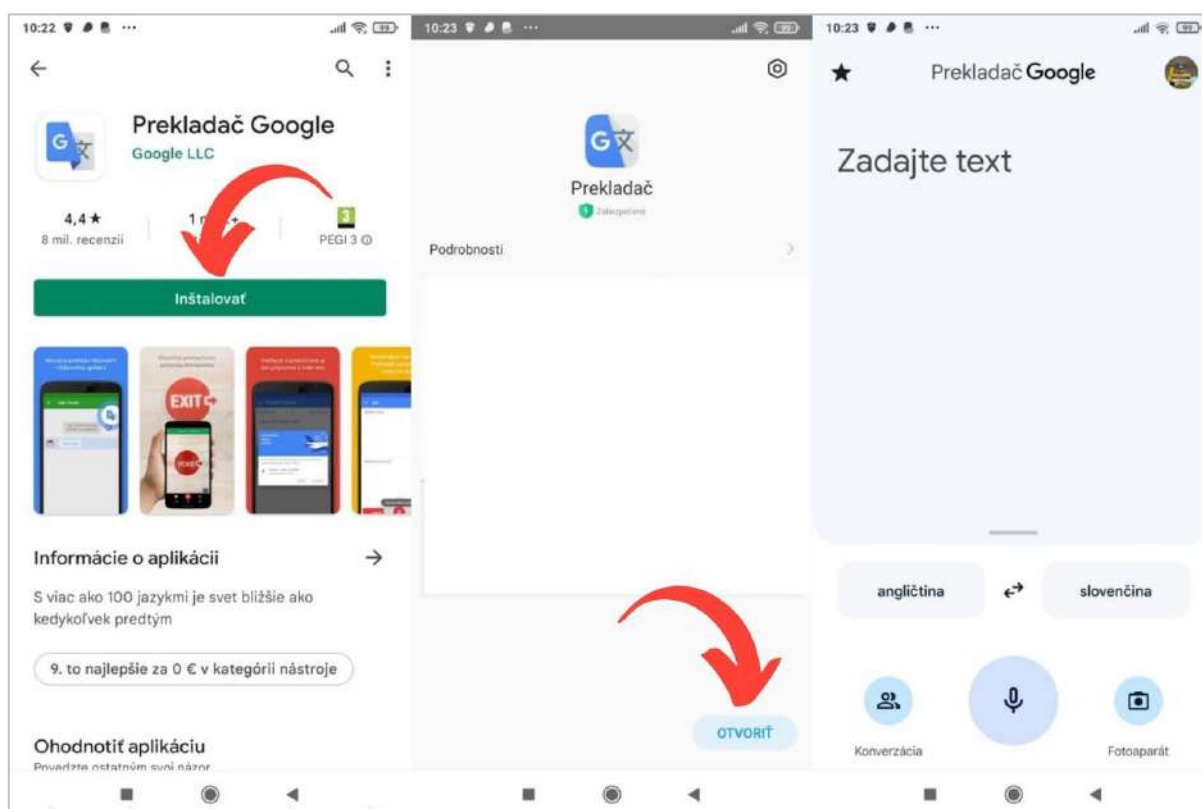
10:22 ···

Prekladač Google
Google LLC

4,4 ★
8 mil. recenzií

1 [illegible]

3
PEGI 3

Inštalovať

EXIT

Informácie o aplikácii →

S viac ako 100 jazykmi je svet bližšie ako kedykoľvek predtým

9. to najlepšie za 0 € v kategórii nástroje

Ohodnotiť aplikáciu
Povedzte ostatným svoj názor

10:23 ···

Prekladač
Zabezpečené

Podrobnosti

OTVORIŤ

10:23 ···

★ Prekladač Google

Zadajte text

angličtina

slovenčina

Konverzácia

Fotoaparát